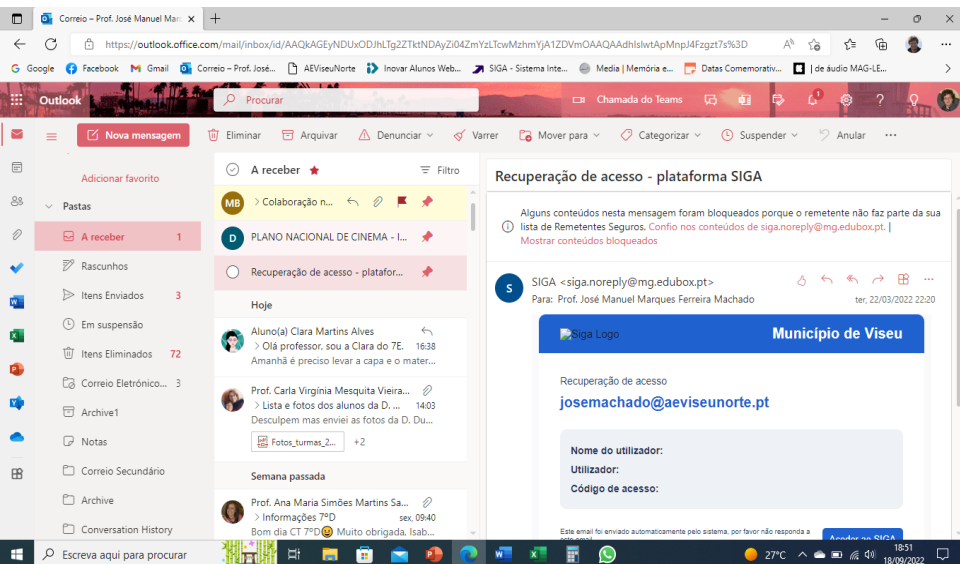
Correio – Prof. José Manuel Mar ×
+

https://outlook.office.com/mail/inbox/id/AAQkAGEyNDUxODJhLTg2ZTktNDAyZi04ZmYzLTcwMzhmYjA1ZDVmOAAQAAdhlslwtApMnpJ4Fzgzt7s%3D

Google  Facebook  Gmail  Correio – Prof. José...  AEViseuNorte  Inovar Alunos Web...  SIGA - Sistema Inte...  Media | Memória e...  Datas Comemorativ...  | de áudio MAG-LE...

Outlook
Procurar
Chamada do Teams

Nova mensagem
Eliminar  Arquivar  Denunciar  Varrer  Mover para  Categorizar  Suspender  Anular  ···

Adicionar favorito
Pastas
A receber 1
Rascunhos
Itens Enviados 3
Em suspensão
Itens Eliminados 72
Correio Eletrónico... 3
Archive1
Notas
Correio Secundário
Archive
Conversation History

A receber
Filtro

MB > Colaboração n...
D PLANO NACIONAL DE CINEMA - I...
Recuperação de acesso - platafor...

Hoje
Aluno(a) Clara Martins Alves
> Olá professor, sou a Clara do 7E. 16:38
Amanhã é preciso levar a capa e o mater...

Prof. Carla Virgínia Mesquita Vieira...
> Lista e fotos dos alunos da D. ... 14:03
Desculpem mas enviei as fotos da D. Du...
Fotos_turmas_2... +2

Semana passada
Prof. Ana Maria Simões Martins Sa...
> Informações 7ºD sex, 09:40
Bom dia CT 7ºD😀 Muito obrigada, Isab...

Recuperação de acesso - plataforma SIGA

Alguns conteúdos nesta mensagem foram bloqueados porque o remetente não faz parte da sua lista de Remetentes Seguros. Confio nos conteúdos de siga.noreply@mg.edubox.pt. | Mostrar conteúdos bloqueados

S SIGA <siga.noreply@mg.edubox.pt>
Para: Prof. José Manuel Marques Ferreira Machado
ter, 22/03/2022 22:20

Siga Logo
Município de Viseu

Recuperação de acesso
josemachado@aeviseunorte.pt

Nome do utilizador:
Utilizador:
Código de acesso:

Este email foi enviado automaticamente pelo sistema, por favor não responda a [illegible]
Aceder ao SIGA

Escreva aqui para procurar
27°C
18:51
18/09/2022